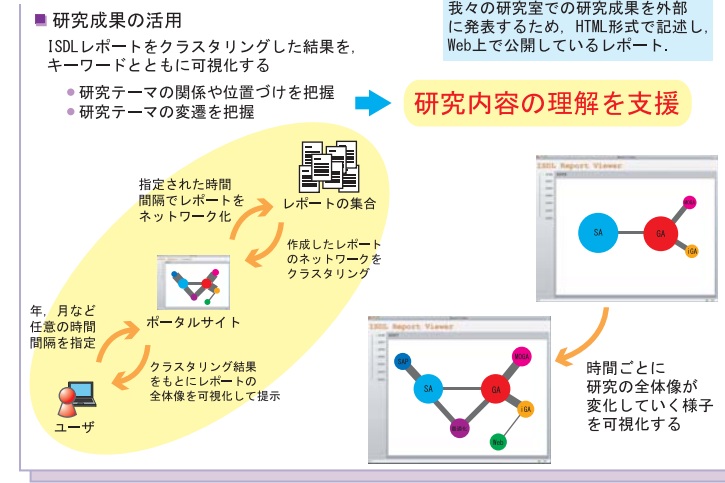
研究成果の活用

我々の研究室での研究成果を外部に発表するため，HTML形式で記述し，Web上で公開しているレポート．

ISDLレポートをクラスタリングした結果を，キーワードとともに可視化する

研究テーマの関係や位置づけを把握
研究テーマの変遷を把握

研究内容の理解を支援

指定された時間間隔でレポートをネットワーク化

レポートの集合

作成したレポートのネットワークをクラスタリング

年，月など任意の時間間隔を指定

ポータルサイト

クラスタリング結果をもとにレポートの全体像を可視化して提示

ユーザ

ISDL Report Viewer

SA

GA

ISDL Report Viewer

SA

GA

Web

時間ごとに研究の全体像が変化していく様子を可視化する